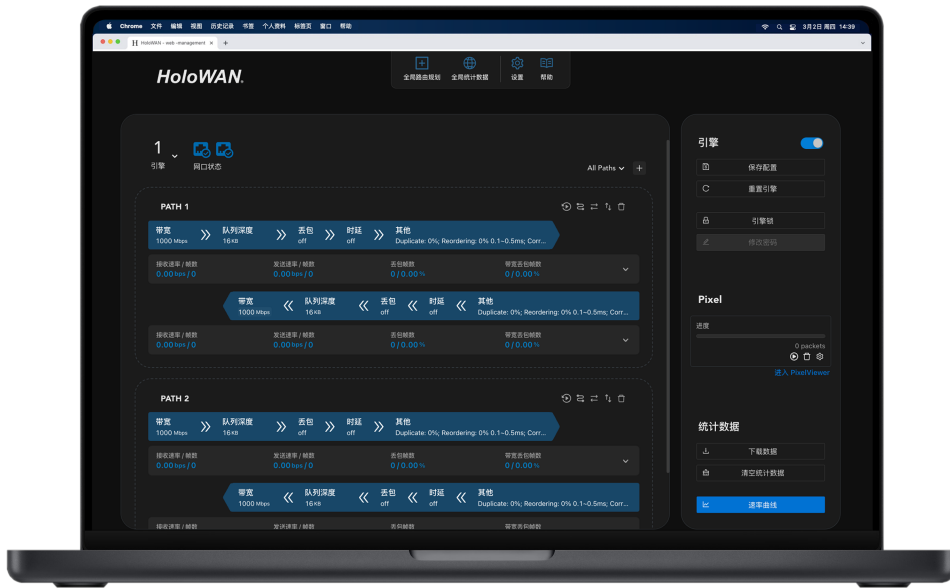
Chrome 文件 编辑 视图 历史记录 书签 个人资料 标签页 窗口 帮助

3月2日 周四 14:39

HoloWAN - web management

HoloWAN.

全局路由规划 全局统计数据 设置 帮助

1
引擎

网口状态

All Paths

PATH 1

带宽 1000 Mbps
队列深度 16KB
丢包 off
时延 off
其他 Duplicate: 0%; Reordering: 0% 0.1~0.5ms; Corr...

接收速率 / 帧数 0.00 bps / 0
发送速率 / 帧数 0.00 bps / 0
丢包帧数 0 / 0.00 %
带宽丢包帧数 0 / 0.00 %

带宽 1000 Mbps
队列深度 16KB
丢包 off
时延 off
其他 Duplicate: 0%; Reordering: 0% 0.1~0.5ms; Corr...

接收速率 / 帧数 0.00 bps / 0
发送速率 / 帧数 0.00 bps / 0
丢包帧数 0 / 0.00 %
带宽丢包帧数 0 / 0.00 %

PATH 2

带宽 1000 Mbps
队列深度 16KB
丢包 off
时延 off
其他 Duplicate: 0%; Reordering: 0% 0.1~0.5ms; Corr...

接收速率 / 帧数 0.00 bps / 0
发送速率 / 帧数 0.00 bps / 0
丢包帧数 0 / 0.00 %
带宽丢包帧数 0 / 0.00 %

带宽 1000 Mbps
队列深度 16KB
丢包 off
时延 off
其他 Duplicate: 0%; Reordering: 0% 0.1~0.5ms; Corr...

接收速率 / 帧数
发送速率 / 帧数
丢包帧数
带宽丢包帧数

引擎
保存配置
重置引擎
引擎锁
修改密码

Pixel
进度
0 packets
进入 PixelViewer

统计数据
下载数据
清空统计数据
速率曲线